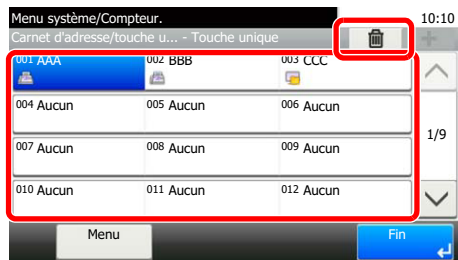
Menu système/Compteur.

10:10

Carnet d'adresse/touche u... - Touche unique

001 AAA

002 BBB

003 CCC

004 Aucun

005 Aucun

006 Aucun

007 Aucun

008 Aucun

009 Aucun

010 Aucun

011 Aucun

012 Aucun

1/9

Menu

Fin